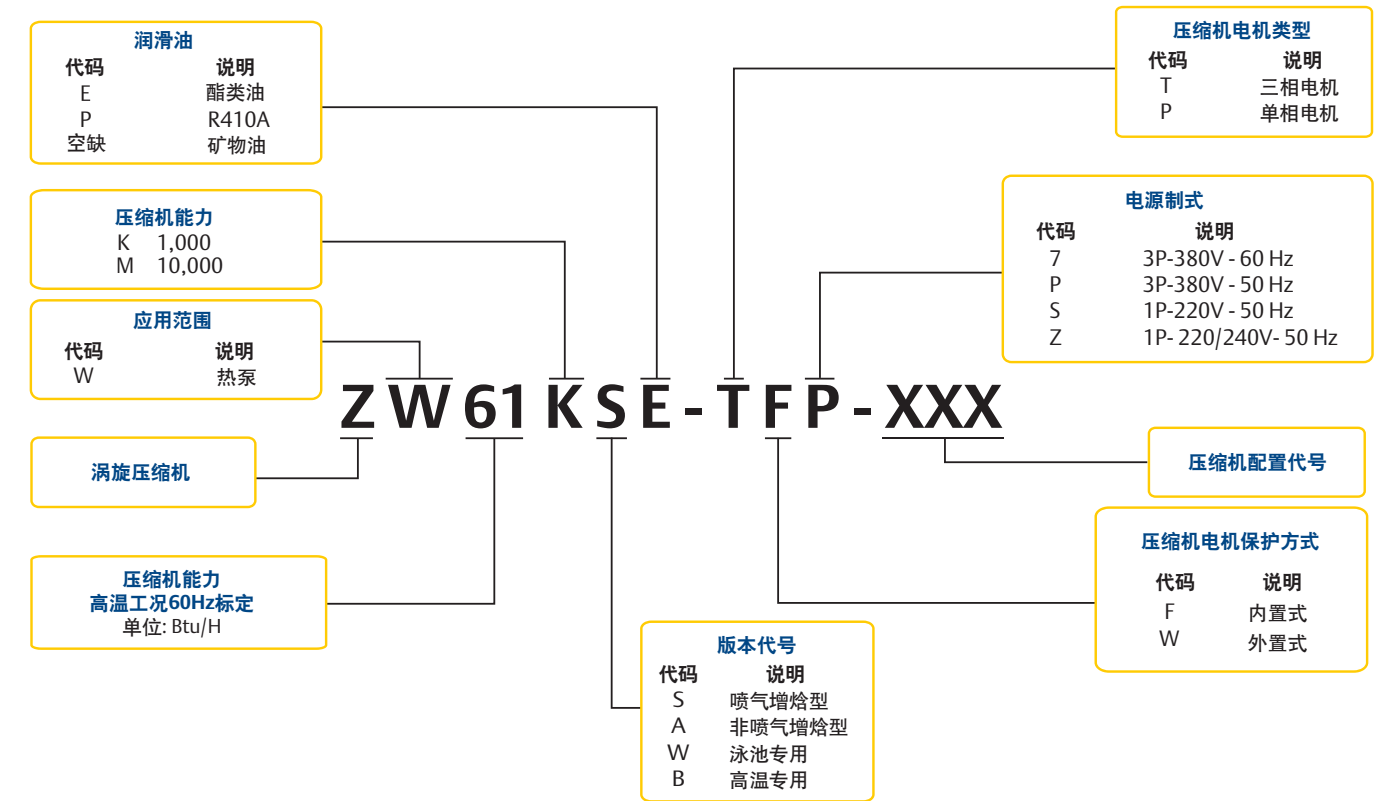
润滑油

| 代码 | 说明 |
|---|---|
| E | 酯类油 |
| P | R410A |
| 空缺 | 矿物油 |

压缩机能力
K 1,000
M 10,000

应用范围

| 代码 | 说明 |
|---|---|
| W | 热泵 |

涡旋压缩机

压缩机能力
高温工况60Hz标定
单位: Btu/H

ZW61KSE-TFP-XXX

压缩机电机类型

| 代码 | 说明 |
|---|---|
| T | 三相电机 |
| P | 单相电机 |

电源制式

| 代码 | 说明 |
|---|---|
| 7 | 3P-380V - 60 Hz |
| P | 3P-380V - 50 Hz |
| S | 1P-220V - 50 Hz |
| Z | 1P- 220/240V- 50 Hz |

压缩机配置代号

压缩机电机保护方式

| 代码 | 说明 |
|---|---|
| F | 内置式 |
| W | 外置式 |

版本代号

| 代码 | 说明 |
|---|---|
| S | 喷气增焓型 |
| A | 非喷气增焓型 |
| W | 泳池专用 |
| B | 高温专用 |